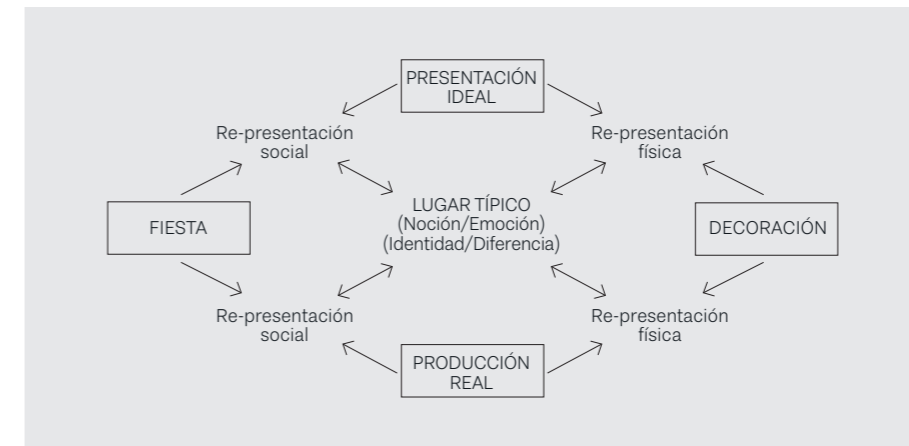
PRESENTACIÓN IDEAL

Re-presentación social

Re-presentación física

FIESTA

LUGAR TÍPICO
(Noción/Emoción)
(Identidad/Diferencia)

DECORACIÓN

Re-presentación social

Re-presentación física

PRODUCCIÓN REAL